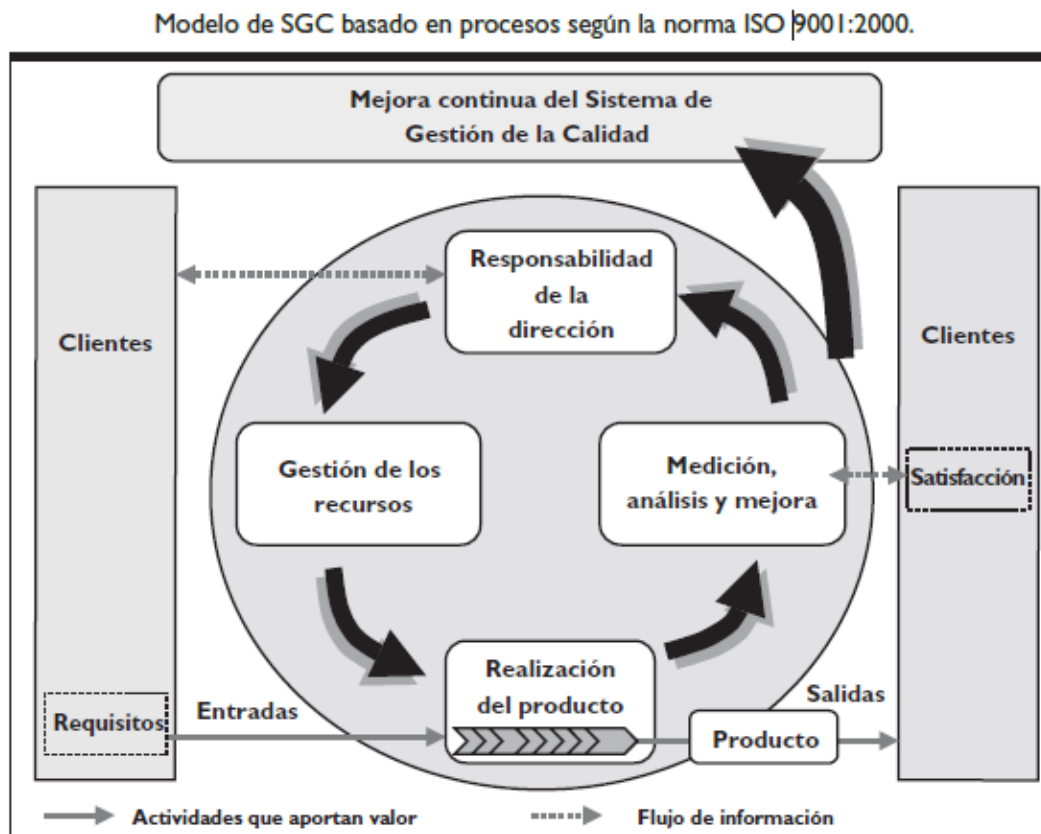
Modelo de SGC basado en procesos según la norma ISO 9001:2000.

Mejora continua del Sistema de Gestión de la Calidad

Clientes

Requisitos

Responsabilidad de la dirección

Gestión de los recursos

Medición, análisis y mejora

Realización del producto

Entradas

Salidas

Producto

Clientes

Satisfacción

Actividades que aportan valor

Flujo de información